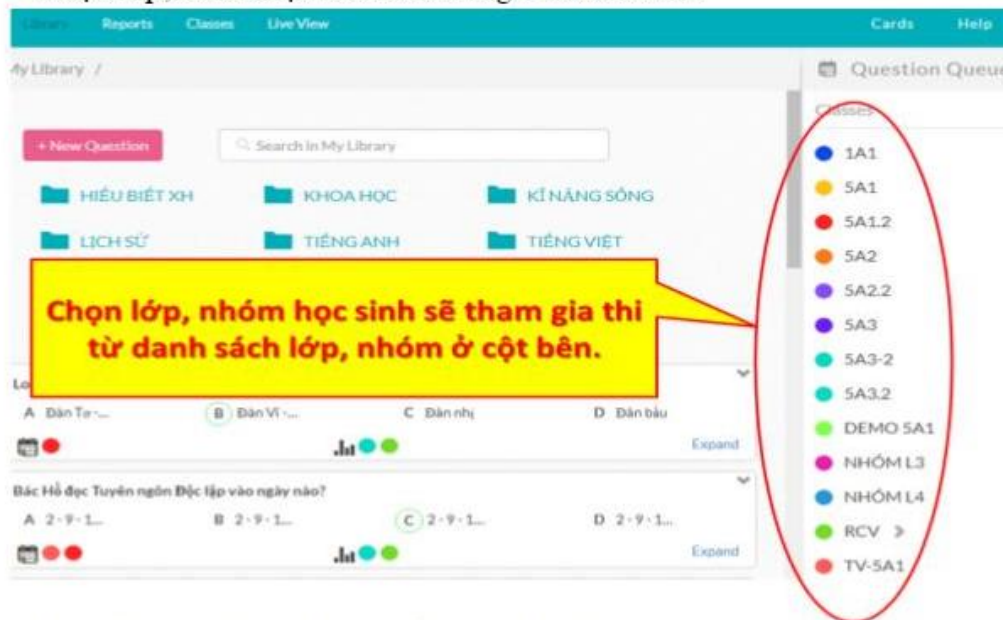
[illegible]

Library Reports Classes Live View Cards Help

My Library /

Question Queue

Classes

+ New Question

Search in My Library

HIỂU BIẾT XH

KHOA HỌC

KĨ NĂNG SỐNG

LỊCH SỬ

TIẾNG ANH

TIẾNG VIỆT

Chọn lớp, nhóm học sinh sẽ tham gia thi từ danh sách lớp, nhóm ở cột bên.

Lo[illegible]

A Đàn Tơ-...

B Đàn Vi-...

C Đàn nh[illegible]

D Đàn bầu

Expand

Bác Hồ đọc Tuyên ngôn Độc lập vào ngày nào?

A 2-9-1...

B 2-9-1...

C 2-9-1...

D 2-9-1...

Expand

1A1

5A1

5A1.2

5A2

5A2.2

5A3

5A3-2

5A3.2

DEMO 5A1

NHÓM L3

NHÓM L4

RCV >

TV-5A1